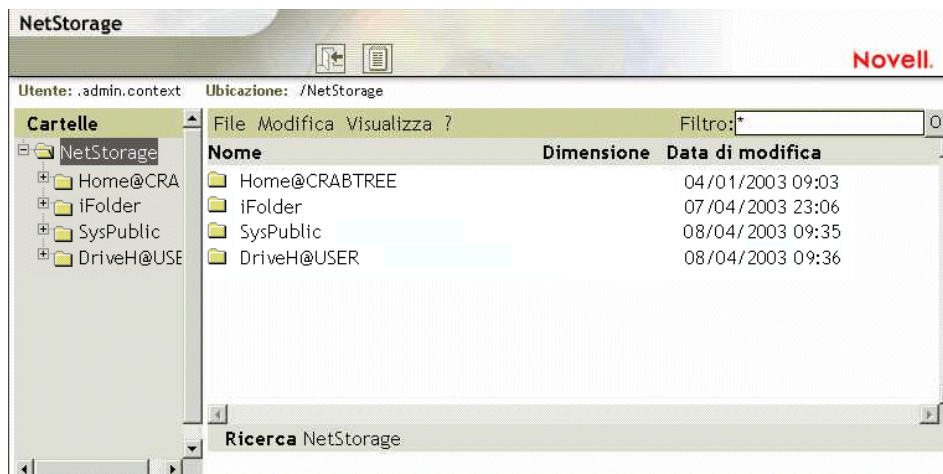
NetStorage

Novell.

Utente: .admin.context Ubicazione: /NetStorage

Cartelle

NetStorage
Home@CRA
iFolder
SysPublic
DriveH@USE

File Modifica Visualizza ?

Filtro: *

| Nome | Dimensione | Data di modifica |
|---|---|---|
| Home@CRABTREE | | 04/01/2003 09:03 |
| iFolder | | 07/04/2003 23:06 |
| SysPublic | | 08/04/2003 09:35 |
| DriveH@USER | | 08/04/2003 09:36 |

Ricerca NetStorage